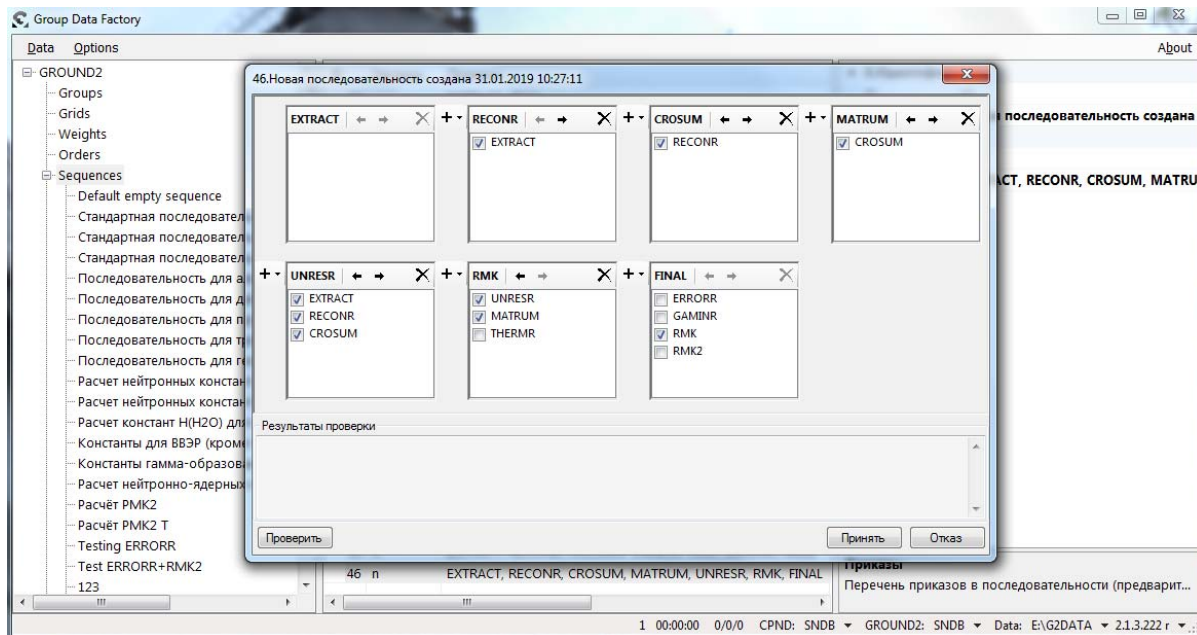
Group Data Factory

Data Options About

GROUND2
Groups
Grids
Weights
Orders
Sequences
Default empty sequence
Стандартная последовател
Стандартная последовател
Стандартная последовател
Последовательность для а
Последовательность для д
Последовательность для п
Последовательность для т
Последовательность для г
Расчет нейтронных констан
Расчет нейтронных констан
Расчет констант H(H2O) дл
Константы для ВВЭР (кроме
Константы гамма-образова
Расчет нейтронно-ядерных
Расчёт РМК2
Расчёт РМК2 Т
Testing ERRORR
Test ERRORR+RMK2
123

46.Новая последовательность создана 31.01.2019 10:27:11

EXTRACT
RECONR
EXTRACT
CROSUM
RECONR
MATRUM
CROSUM

UNRESR
EXTRACT
RECONR
CROSUM
RMK
UNRESR
MATRUM
THERMR
FINAL
ERRORR
GAMINR
RMK
RMK2

Результаты проверки

Проверить
Принять Отказ

последовательность создана
ACT, RECONR, CROSUM, MATRU

46 n EXTRACT, RECONR, CROSUM, MATRUM, UNRESR, RMK, FINAL

Приказы
Перечень приказов в последовательности (предварит...

1 00:00:00 0/0/0 CPND: SNDB GROUND2: SNDB Data: E:\G2DATA 2.1.3.222 r